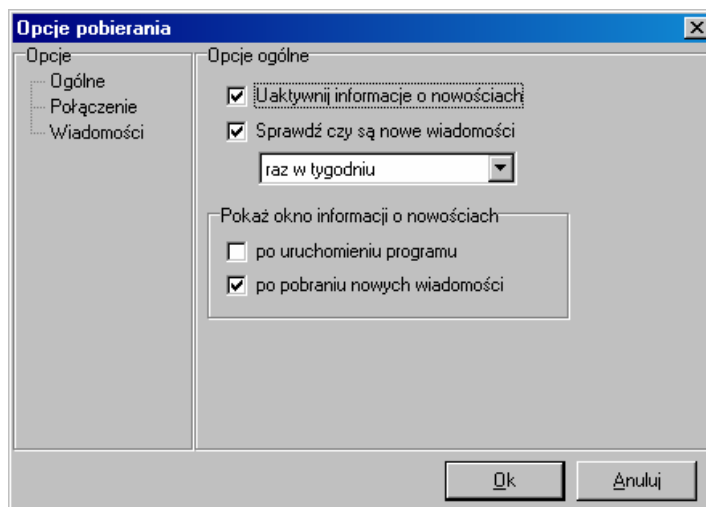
Opcje pobierania

Opcje
Ogólne
Połączenie
Wiadomości

Opcje ogólne
Uaktywnij informacje o nowościach
Sprawdź czy są nowe wiadomości
raz w tygodniu

Pokaż okno informacji o nowościach
po uruchomieniu programu
po pobraniu nowych wiadomości

Ok
Anuluj